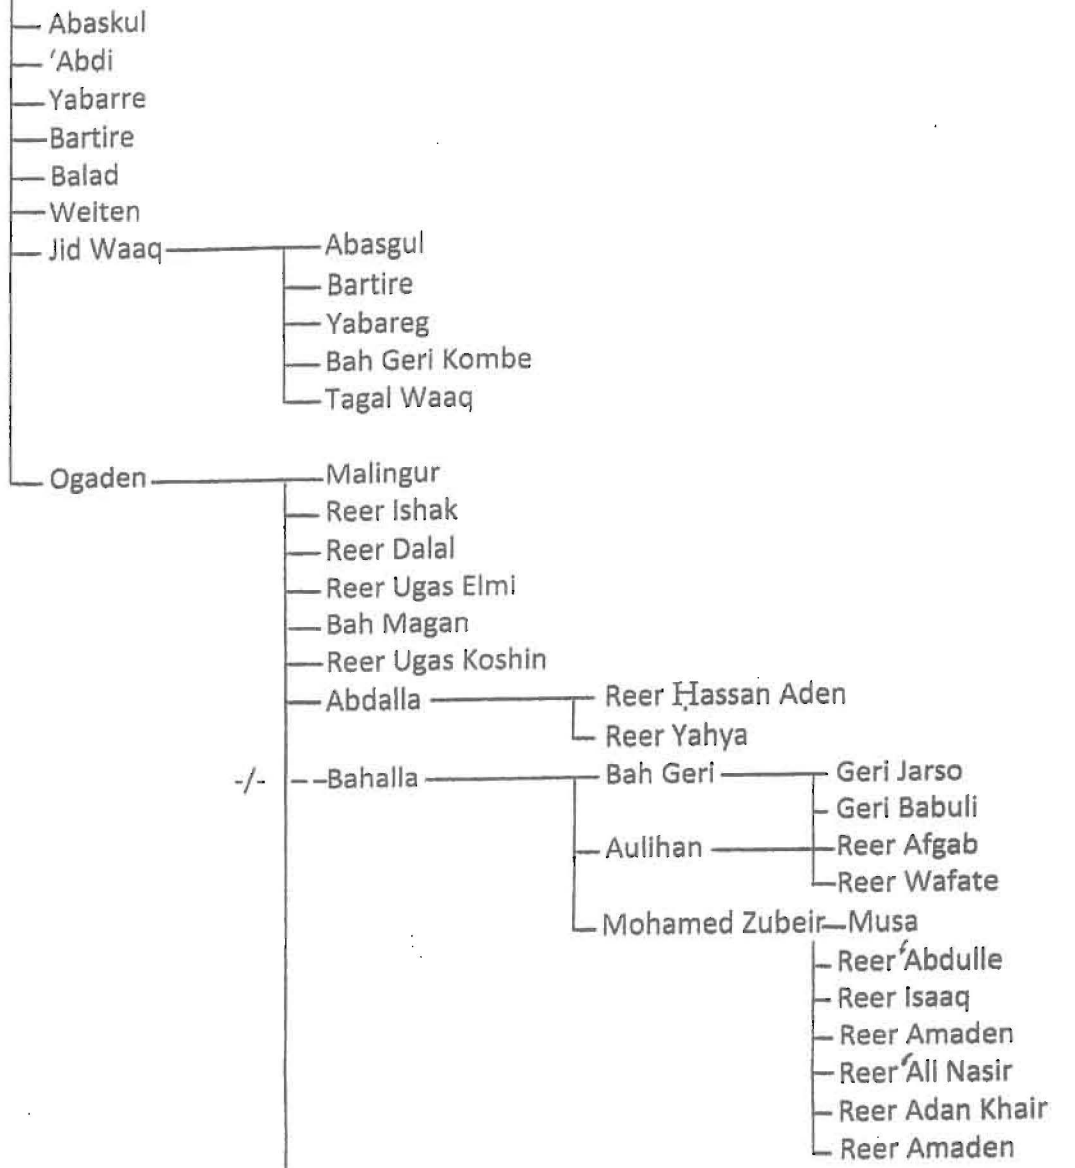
Abaskul
'Abdi
Yabarre
Bartire
Balad
Weiten
Jid Waaq
Abasgul
Bartire
Yabareg
Bah Geri Kombe
Tagal Waaq

Ogaden
Malingur
Reer Ishak
Reer Dalal
Reer Ugas Elmi
Bah Magan
Reer Ugas Koshin
Abdalla
Reer Ḥassan Aden
Reer Yahya
-/-
Bahalla
Bah Geri
Geri Jarso
Geri Babuli
Aulihan
Reer Afgab
Reer Wafate
Mohamed Zubeir
Musa
Reer 'Abdulle
Reer Isaaq
Reer Amaden
Reer 'Ali Nasir
Reer Adan Khair
Reer Amaden